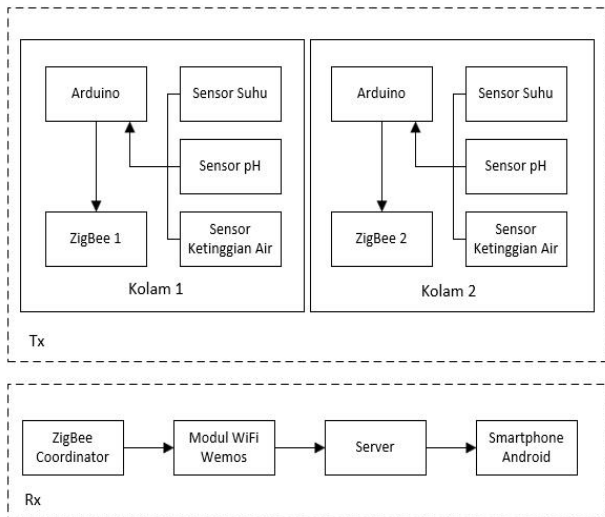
Arduino

Sensor Suhu

Sensor pH

ZigBee 1

Sensor Ketinggian Air

Kolam 1

Arduino

Sensor Suhu

Sensor pH

ZigBee 2

Sensor Ketinggian Air

Kolam 2

Tx

ZigBee Coordinator

Modul WiFi Wemos

Server

Smartphone Android

Rx